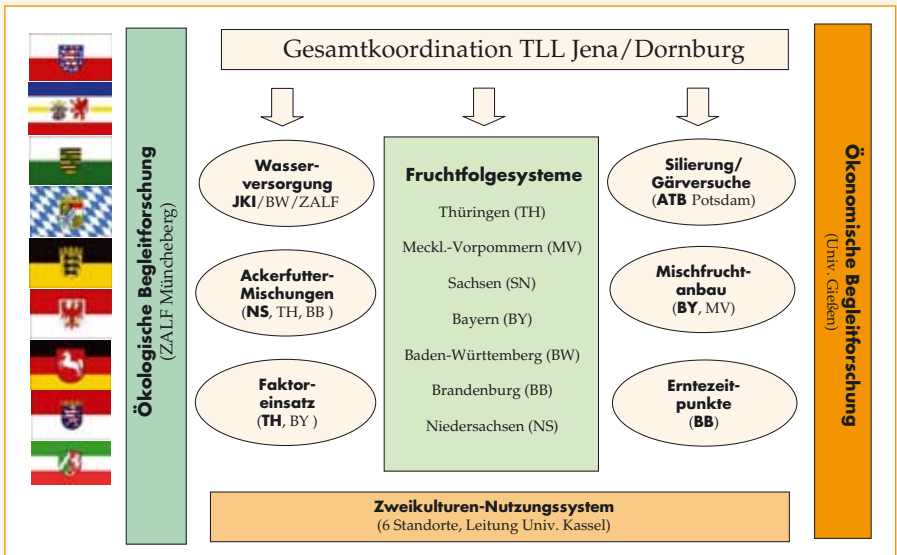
Gesamtkoordination TLL Jena/Dornburg

Ökologische Begleitforschung (ZALF Müncheberg)

Wasserversorgung JKI/BW/ZALF

Ackerfutter-Mischungen (NS, TH, BB )

Faktoreinsatz (TH, BY )

Fruchtfolgesysteme

Thüringen (TH)

Meckl.-Vorpommern (MV)

Sachsen (SN)

Bayern (BY)

Baden-Württemberg (BW)

Brandenburg (BB)

Niedersachsen (NS)

Silierung/ Gärversuche (ATB Potsdam)

Mischfruchtanbau (BY, MV)

Erntezeitpunkte (BB)

Ökonomische Begleitforschung (Univ. Gießen)

Zweikulturen-Nutzungssystem (6 Standorte, Leitung Univ. Kassel)